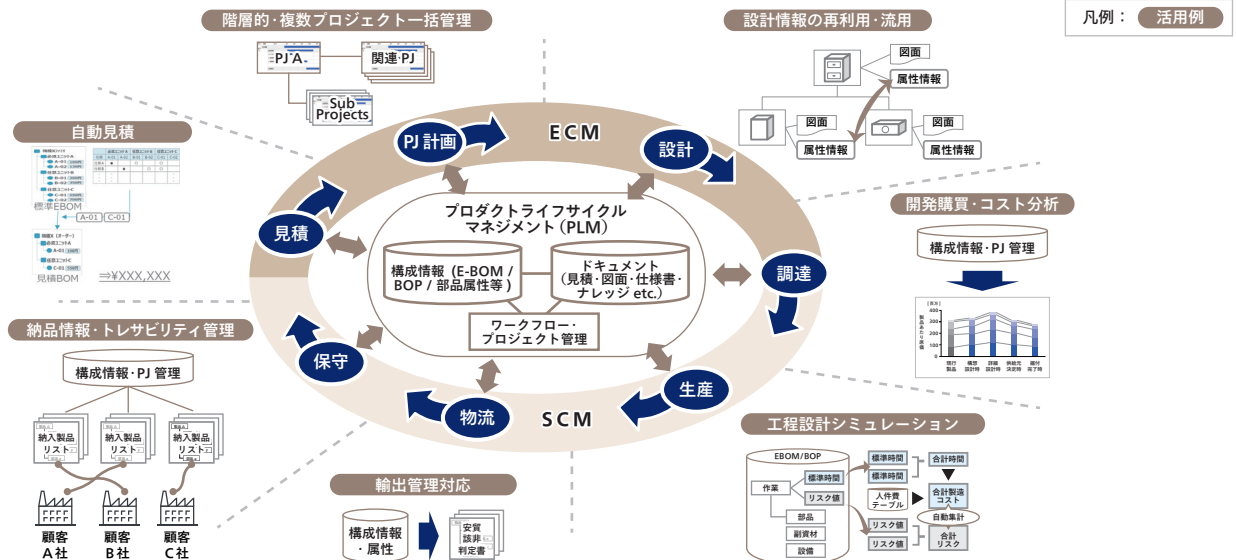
凡例： 活用例

階層的・複数プロジェクト一括管理

PJ A

関連 PJ

Sub Projects

設計情報の再利用・流用

図面

属性情報

図面

属性情報

図面

属性情報

自動見積

標準EBOM

A-01 C-01

見積BOM

⇒¥XXX,XXX

開発購買・コスト分析

構成情報・PJ 管理

PJ 計画

ECM

設計

見積

プロダクトライフサイクル マネジメント（PLM）

構成情報（E-BOM / BOP / 部品属性等）

ドキュメント（見積・図面・仕様書・ナレッジ etc.）

ワークフロー・プロジェクト管理

調達

納品情報・トレサビリティ管理

構成情報・PJ 管理

納入製品リスト

納入製品リスト

納入製品リスト

保守

生産

物流

SCM

顧客 A社

顧客 B社

顧客 C社

輸出管理対応

構成情報・属性

安質 該非 判定書

工程設計シミュレーション

EBOM/BOP

作業

標準時間

リスク値

部品

副資材

設備

標準時間

標準時間

合計時間

人件費テーブル

合計製造コスト

自動集計

リスク値

リスク値

合計リスク